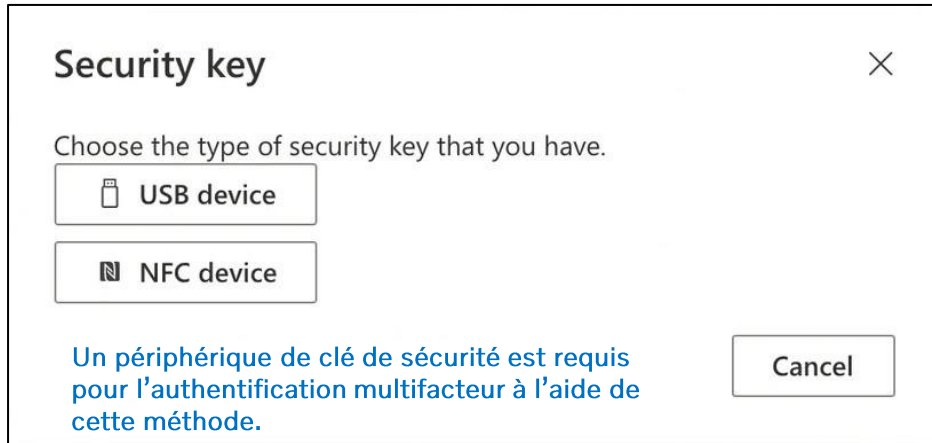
Security key

×

Choose the type of security key that you have.

USB device

NFC device

Un périphérique de clé de sécurité est requis pour l’authentification multifacteur à l’aide de cette méthode.

Cancel